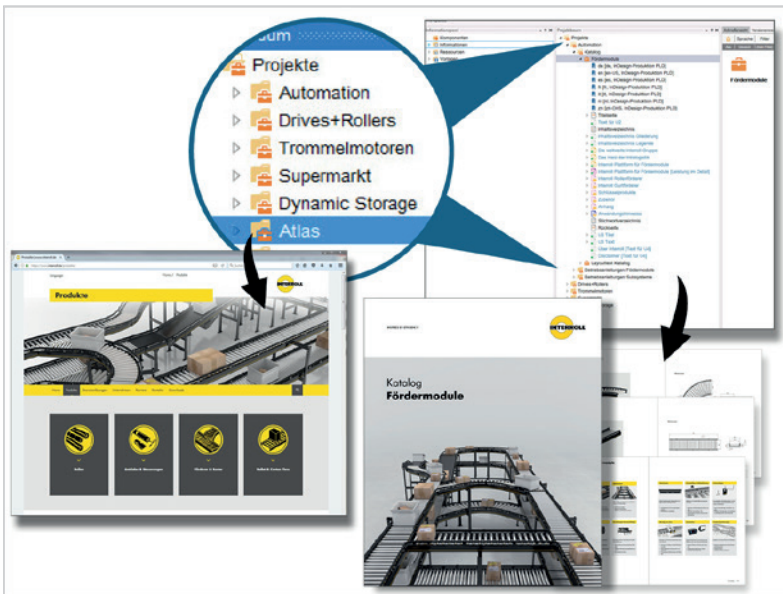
Projekte
Automation
Drives+Rollers
Trommelmotoren
Supermarkt
Dynamic Storage
Atlas

Komponenten
Informationen
Ressourcen
Projekte
Automation
Katalog
Fördermodule
de [de, InDesign-Produktion PL0]
en [en-US, InDesign-Produktion PL0]
es [es, InDesign-Produktion PL0]
fr [fr, InDesign-Produktion PL0]
it [it, InDesign-Produktion PL0]
nl [nl, InDesign-Produktion PL0]
zh [zh-CHS, InDesign-Produktion PL0]
Titelseite
Inhaltsverzeichnis
Intern
Fördermodule

Produkte

INTERROLL

Katalog
Fördermodule